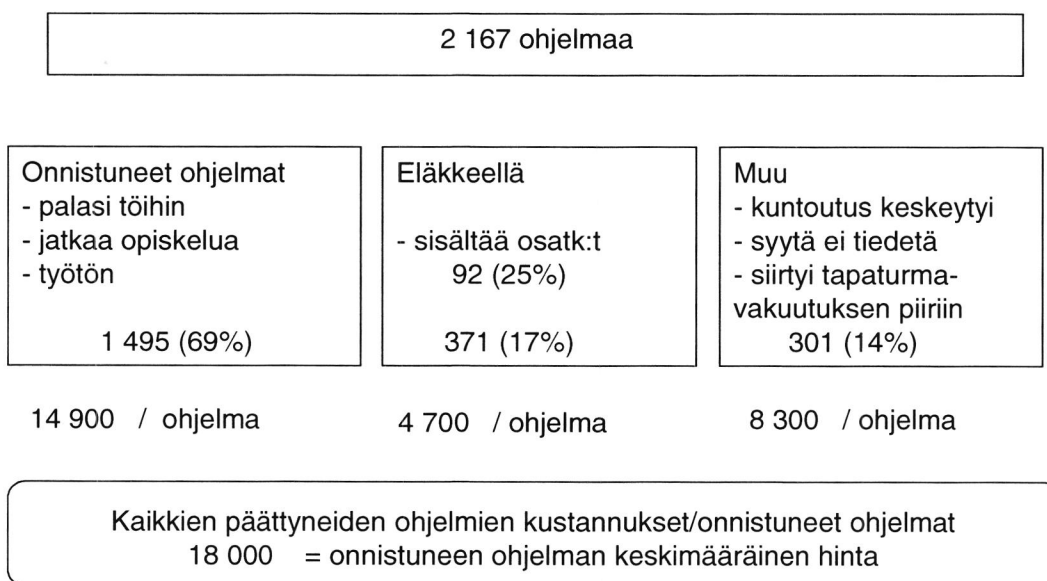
2 167 ohjelmaa

Onnistuneet ohjelmat
- palasi töihin
- jatkaa opiskelua
- työtön

1 495 (69%)

Eläkkeellä

- sisältää osatk:t
92 (25%)

371 (17%)

Muu
- kuntoutus keskeytyi
- syytä ei tiedetä
- siirtyi tapaturmavakuutuksen piiriin
301 (14%)

14 900 / ohjelma

4 700 / ohjelma

8 300 / ohjelma

Kaikkien päättyneiden ohjelmien kustannukset/onnistuneet ohjelmat
18 000 = onnistuneen ohjelman keskimääräinen hinta